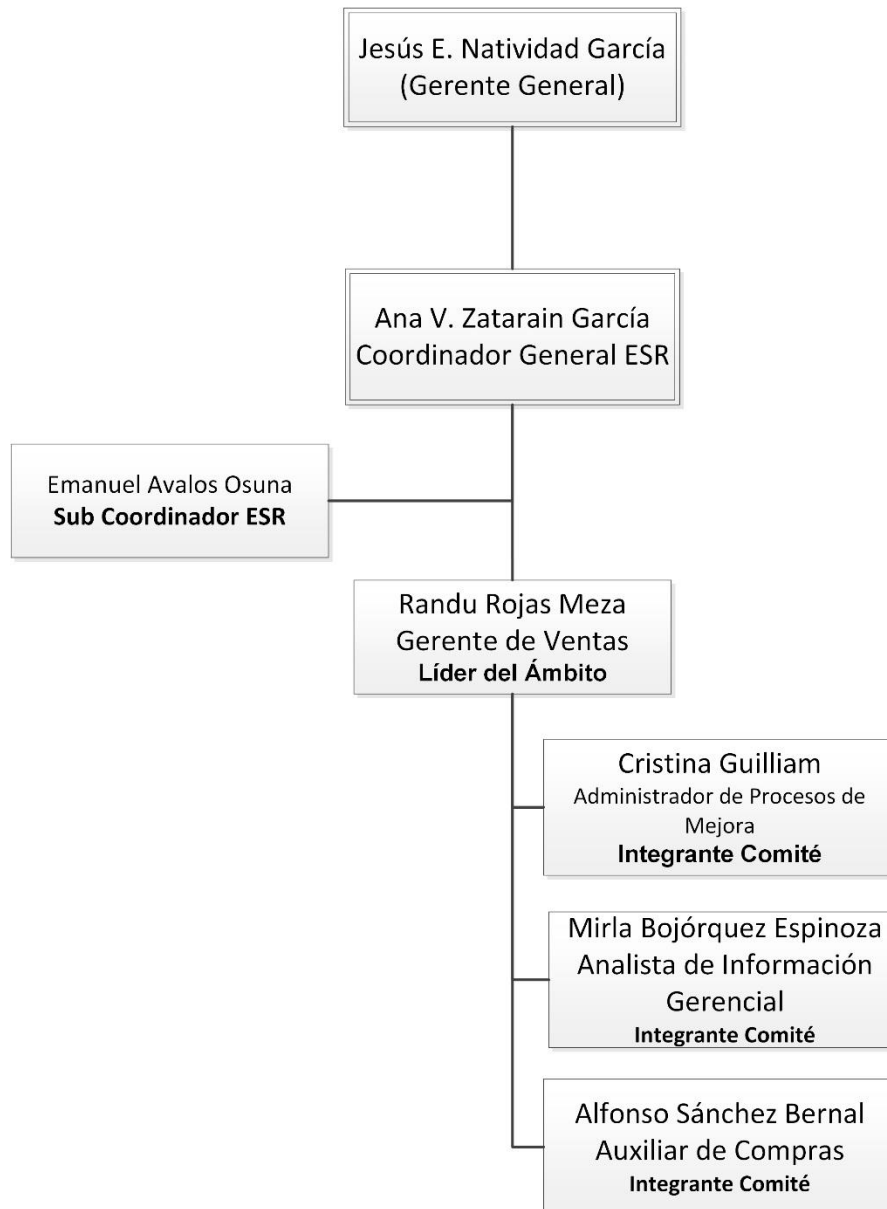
Jesús E. Natividad García
(Gerente General)

Ana V. Zatarain García
Coordinador General ESR

Emanuel Avalos Osuna
**Sub Coordinador ESR**

Randu Rojas Meza
Gerente de Ventas
**Líder del Ámbito**

Cristina Guilliam
Administrador de Procesos de Mejora
**Integrante Comité**

Mirla Bojórquez Espinoza
Analista de Información Gerencial
**Integrante Comité**

Alfonso Sánchez Bernal
Auxiliar de Compras
**Integrante Comité**